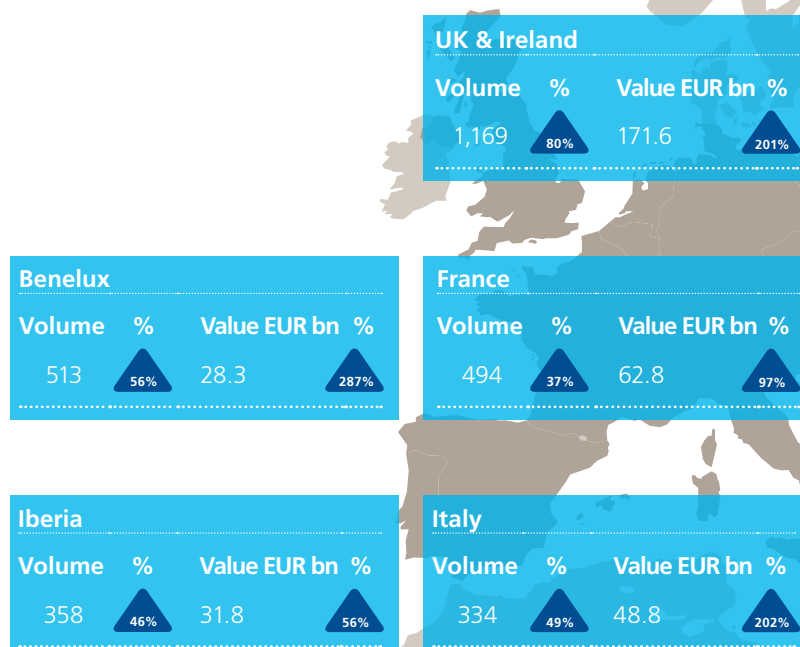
UK & Ireland

| Volume | % | Value EUR bn | % |
|---|---|---|---|
| 1,169 | 80% | 171.6 | 201% |

Benelux

| Volume | % | Value EUR bn | % |
|---|---|---|---|
| 513 | 56% | 28.3 | 287% |

France

| Volume | % | Value EUR bn | % |
|---|---|---|---|
| 494 | 37% | 62.8 | 97% |

Iberia

| Volume | % | Value EUR bn | % |
|---|---|---|---|
| 358 | 46% | 31.8 | 56% |

Italy

| Volume | % | Value EUR bn | % |
|---|---|---|---|
| 334 | 49% | 48.8 | 202% |